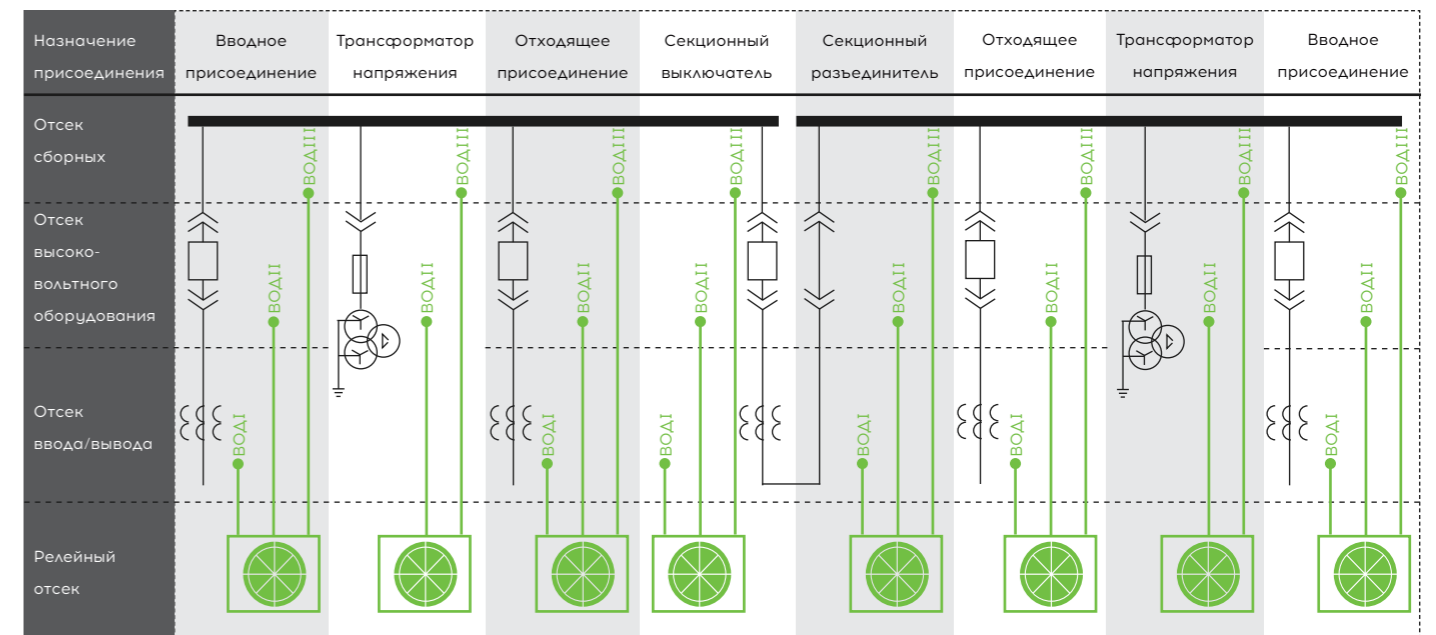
| Назначение присоединения | Вводное присоединение | Трансформатор напряжения | Отходящее присоединение | Секционный выключатель | Секционный разъединитель | Отходящее присоединение | Трансформатор напряжения | Вводное присоединение |
|---|---|---|---|---|---|---|---|---|
| Отсек сборных | ВОДIII | ВОДIII | ВОДIII | ВОДIII | ВОДIII | ВОДIII | ВОДIII | ВОДIII |
| Отсек высоко-вольтного оборудования | ВОДII | ВОДII | ВОДII | ВОДII | ВОДII | ВОДII | ВОДII | ВОДII |
| Отсек ввода/вывода | ВОДI | | ВОДI | ВОДI | ВОДI | ВОДI | | ВОДI |
| Релейный отсек | | | | | | | | |